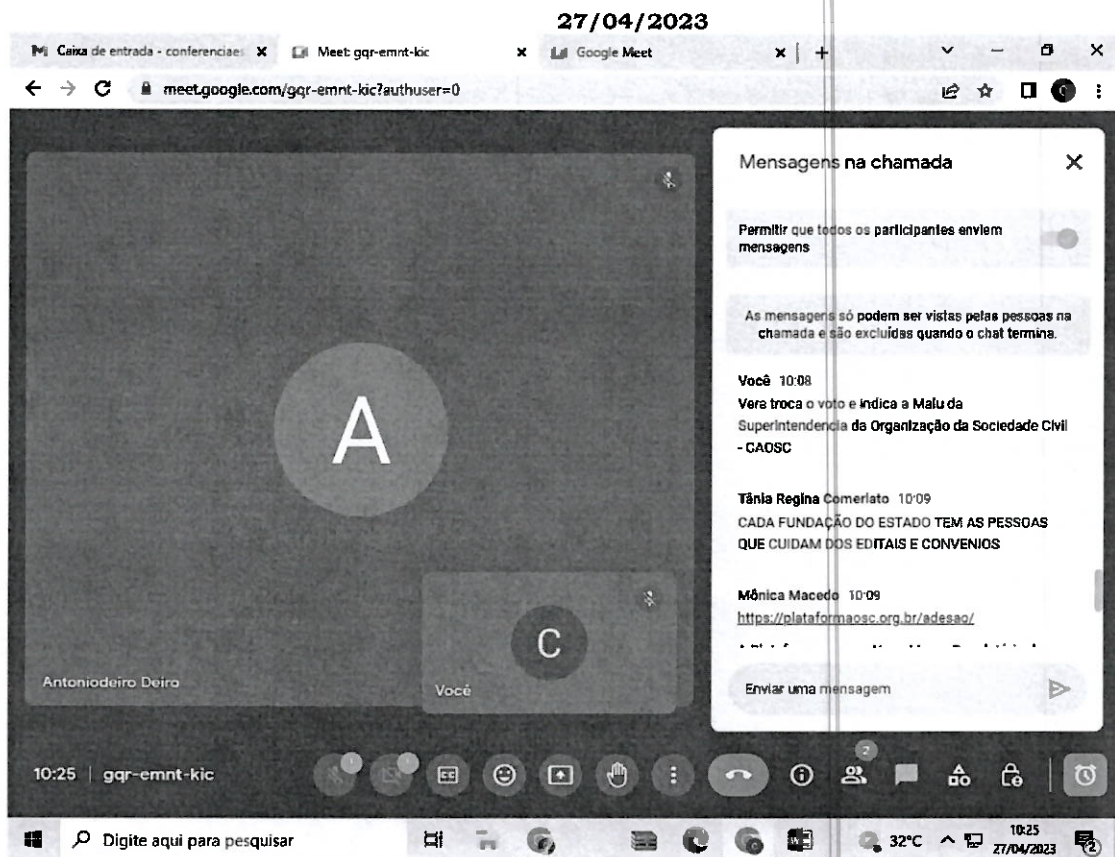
27/04/2023

Caixa de entrada - conferenciae
Meet: gqr-emnt-kic
Google Meet

meet.google.com/gqr-emnt-kic?authuser=0

A

Antoniodeiro Deiro

C

Você

Mensagens na chamada

Permitir que todos os participantes enviem mensagens

As mensagens só podem ser vistas pelas pessoas na chamada e são excluídas quando o chat termina.

Você 10:08
Vera troca o voto e indica a Malu da Superintendencia da Organização da Sociedade Civil - CAOSC

Tânia Regina Comerlato 10:09
CADA FUNDAÇÃO DO ESTADO TEM AS PESSOAS QUE CUIDAM DOS EDITAIS E CONVENIOS

Mônica Macedo 10:09
https://plataformaosc.org.br/adesao/

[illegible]

Enviar uma mensagem

10:25 | gqr-emnt-kic

2

Digite aqui para pesquisar

32°C

10:25
27/04/2023

2